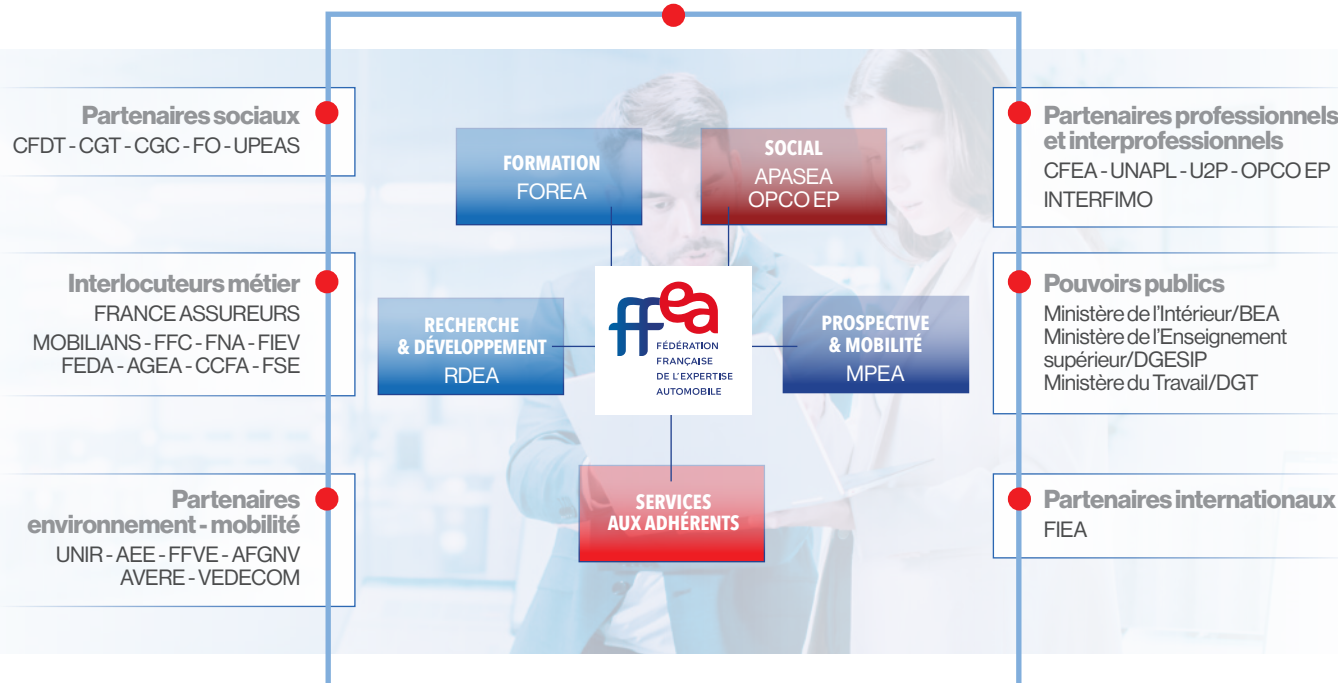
Partenaires sociaux
CFDT - CGT - CGC - FO - UPEAS

Interlocuteurs métier
FRANCE ASSUREURS
MOBILIANS - FFC - FNA - FIEV
FEDA - AGEA - CCFA - FSE

Partenaires environnement - mobilité
UNIR - AEE - FFVE - AFGNV
AVERE - VEDECOM

FORMATION
FOREA

SOCIAL
APASEA
OPCO EP

RECHERCHE & DÉVELOPPEMENT
RDEA

ffea
FÉDÉRATION FRANÇAISE DE L'EXPERTISE AUTOMOBILE

PROSPECTIVE & MOBILITÉ
MPEA

SERVICES AUX ADHÉRENTS

Partenaires professionnels et interprofessionnels
CFEA - UNAPL - U2P - OPCO EP
INTERFIMO

Pouvoirs publics
Ministère de l'Intérieur/BEA
Ministère de l'Enseignement supérieur/DGESIP
Ministère du Travail/DGT

Partenaires internationaux
FIEA